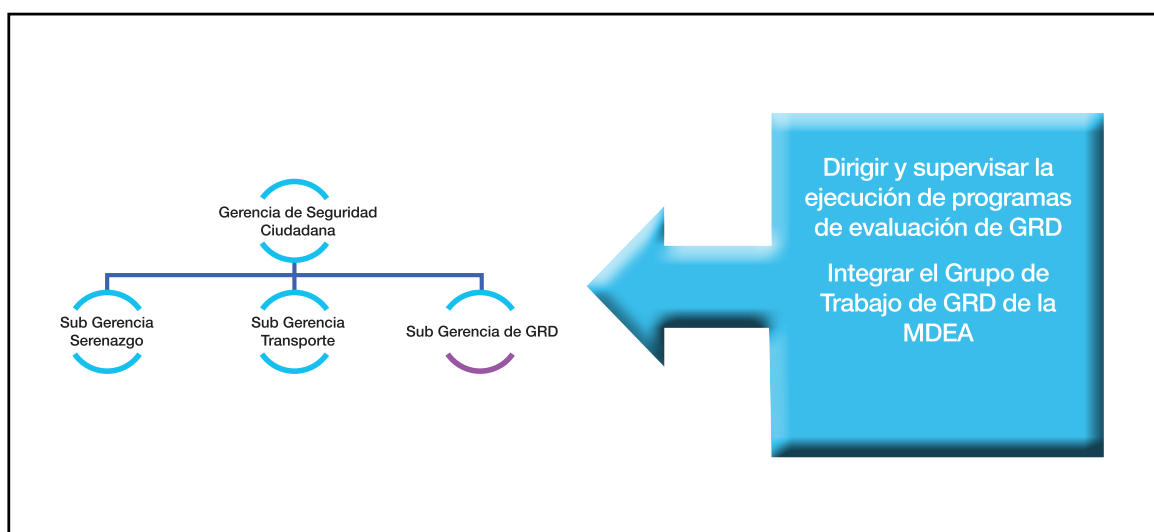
Gerencia de Seguridad Ciudadana

Sub Gerencia Serenazgo

Sub Gerencia Transporte

Sub Gerencia de GRD

Dirigir y supervisar la ejecución de programas de evaluación de GRD

Integrar el Grupo de Trabajo de GRD de la MDEA